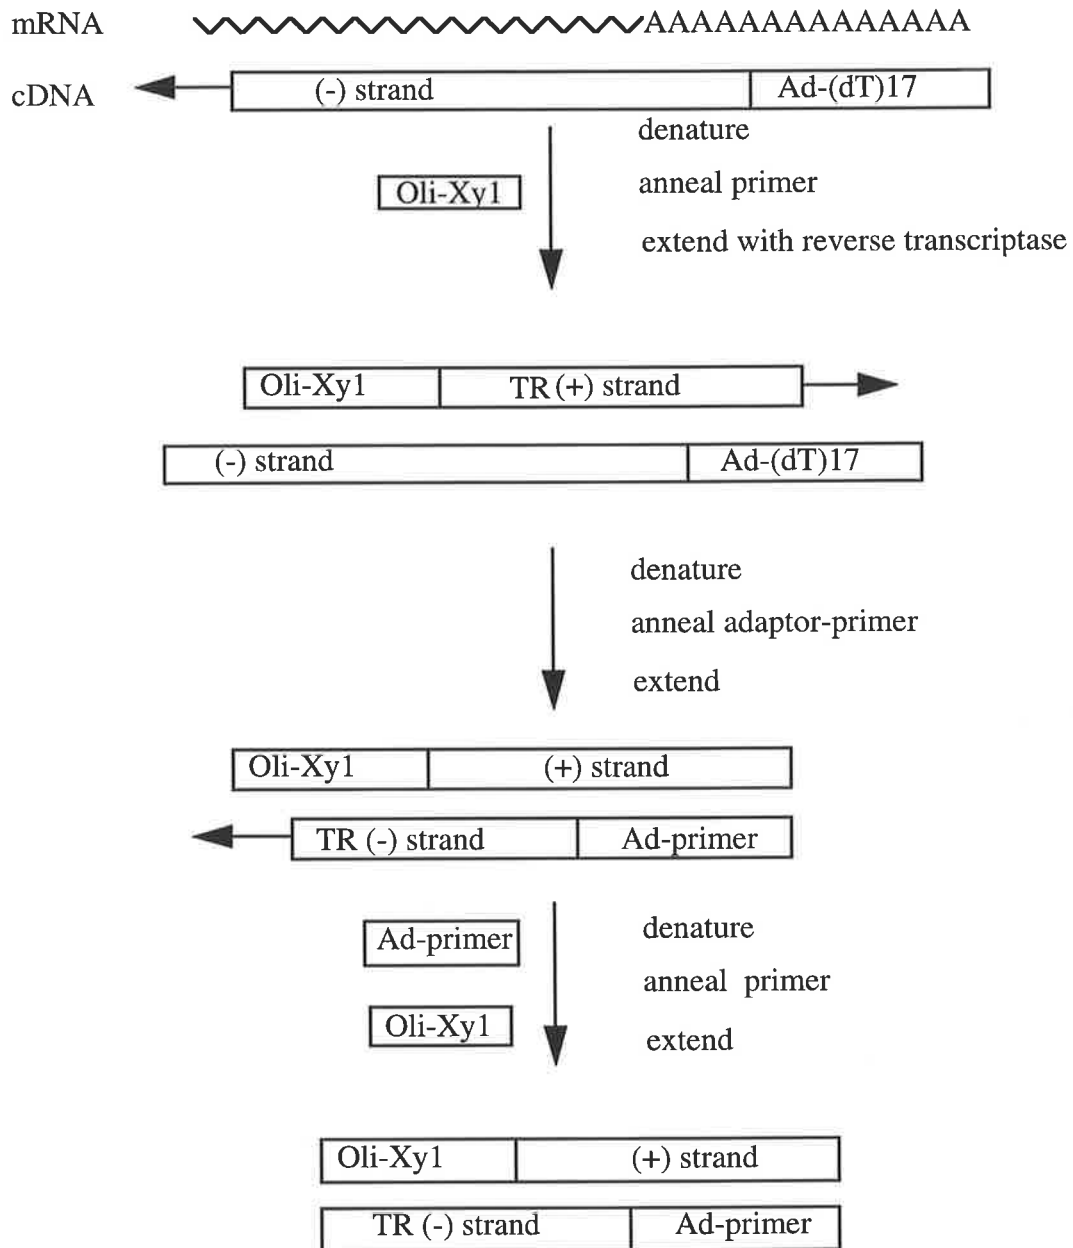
mRNA AAAAAAAAAAAAAA

cDNA (-) strand Ad-(dT)17

Oli-Xy1

denature

anneal primer

extend with reverse transcriptase

Oli-Xy1 TR (+) strand

(-) strand Ad-(dT)17

denature

anneal adaptor-primer

extend

Oli-Xy1 (+) strand

TR (-) strand Ad-primer

Ad-primer

Oli-Xy1

denature

anneal primer

extend

Oli-Xy1 (+) strand

TR (-) strand Ad-primer